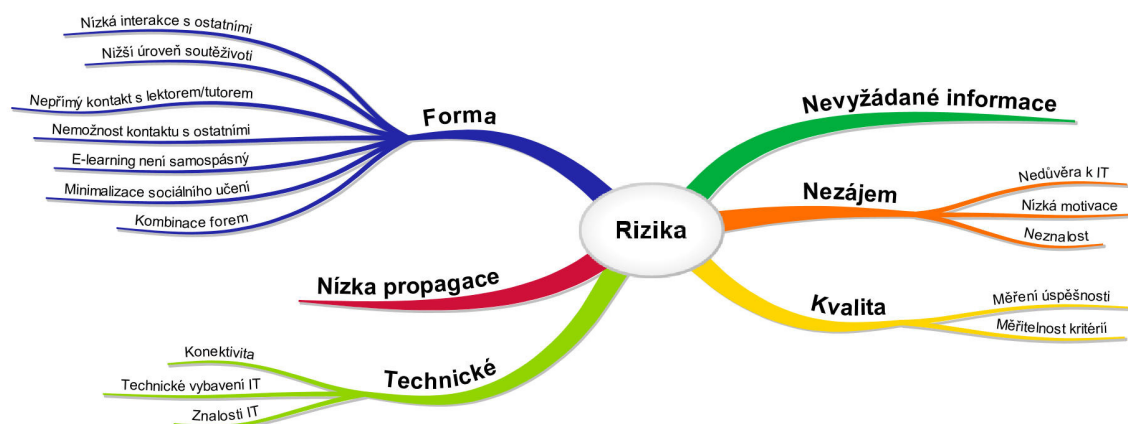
Rizika

Forma

Nízká interakce s ostatními

Nižší úroveň soutěživoti

Nepřímý kontakt s lektorem/tutorem

Nemožnost kontaktu s ostatními

E-learning není samospásný

Minimalizace sociálního učení

Kombinace forem

Nevyžádané informace

Nezájem

Nedůvěra k IT

Nízká motivace

Neznalost

Kvalita

Měření úspěšnosti

Měřitelnost kritérií

Nízka propagace

Technické

Konektivita

Technické vybavení IT

Znalosti IT